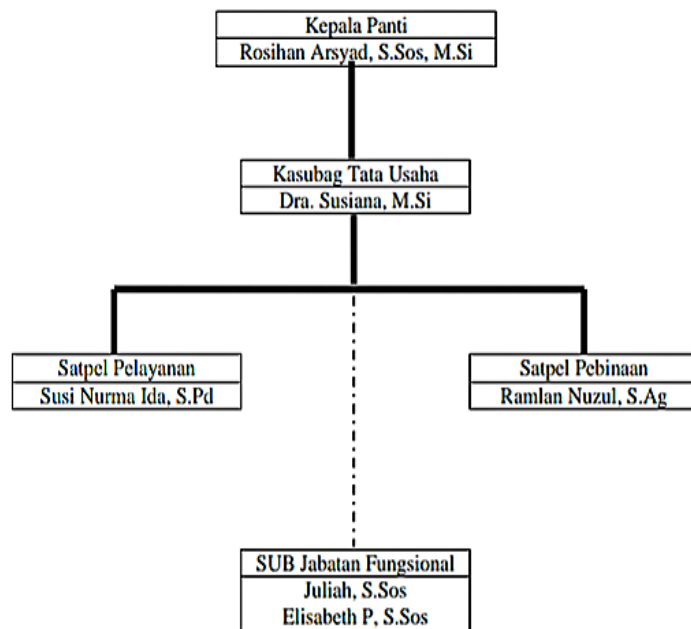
Kepala Panti
Rosihan Arsyad, S.Sos, M.Si

Kasubag Tata Usaha
Dra. Susiana, M.Si

Satpel Pelayanan
Susi Nurma Ida, S.Pd

Satpel Pebinaan
Ramlan Nuzul, S.Ag

SUB Jabatan Fungsional
Juliah, S.Sos
Elisabeth P, S.Sos